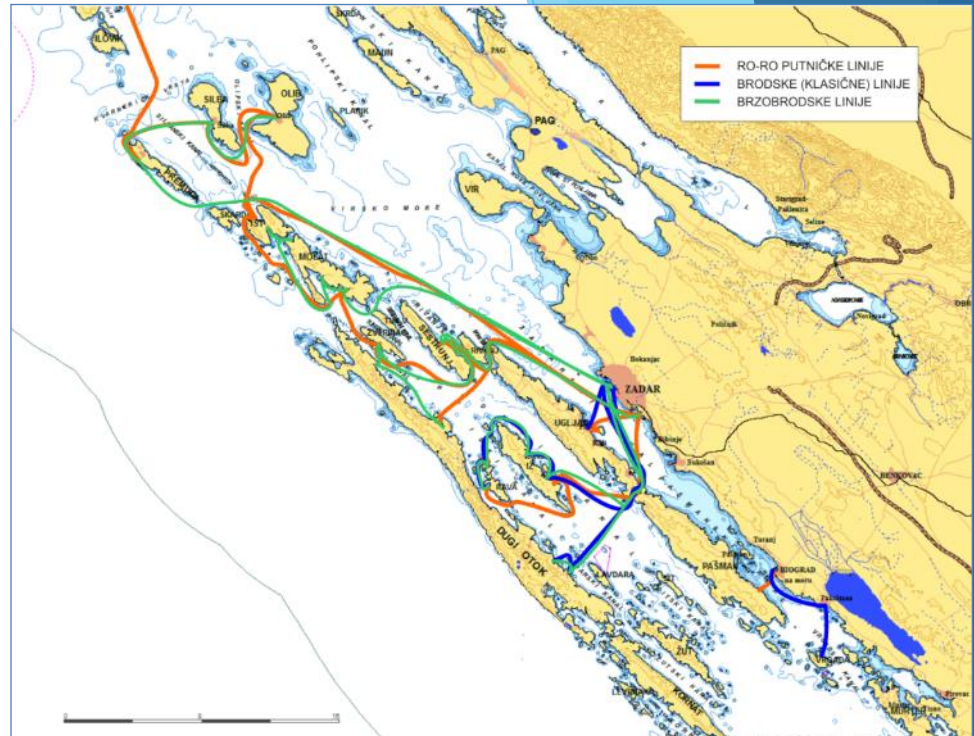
RO-RO PUTNIČKE LINIJE
BRODSKE (KLASIČNE) LINIJE
BRZOBRODSKE LINIJE

ILOVIK
SILBA
OLIB
PREMUDA
MAUN
PAG
PAG
VIR
IST
MOLAT
ZVERINAC
SESTRUNJ
RIVANJ
UGLJAN
IŽ
RAVA
ZADAR
DUGI OTOK
KAVDARA
PAŠMAN
BIOGRAD na moru
VRGADA
ŽUT
KORNAT
LEVRNAKA
MURTER
BENKOVAC
Bokanjac
Preko
Kali
Sukošan
Turanj
Pakoštane
Vransko
Salino
Starigrad-Paklenica
Poličnik
Novigrad
Bibinje
Pirovac
Virsko more